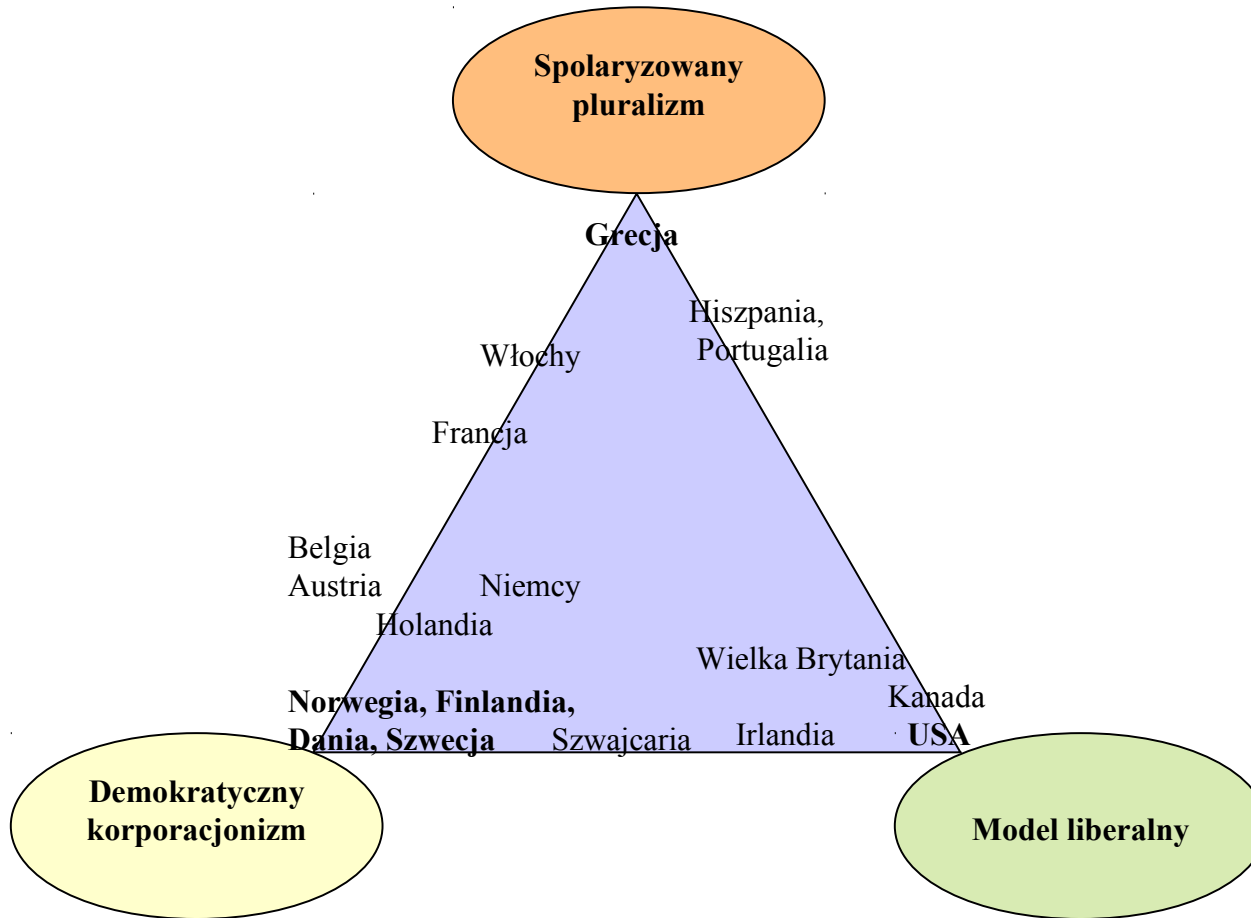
Spolaryzowany pluralizm

Grecja

Hiszpania, Portugalia

Włochy

Francja

Belgia
Austria

Niemcy

Holandia

Wielka Brytania

Kanada

Norwegia, Finlandia, Dania, Szwecja

Szwajcaria

Irlandia

USA

Demokratyczny korporacjonizm

Model liberalny